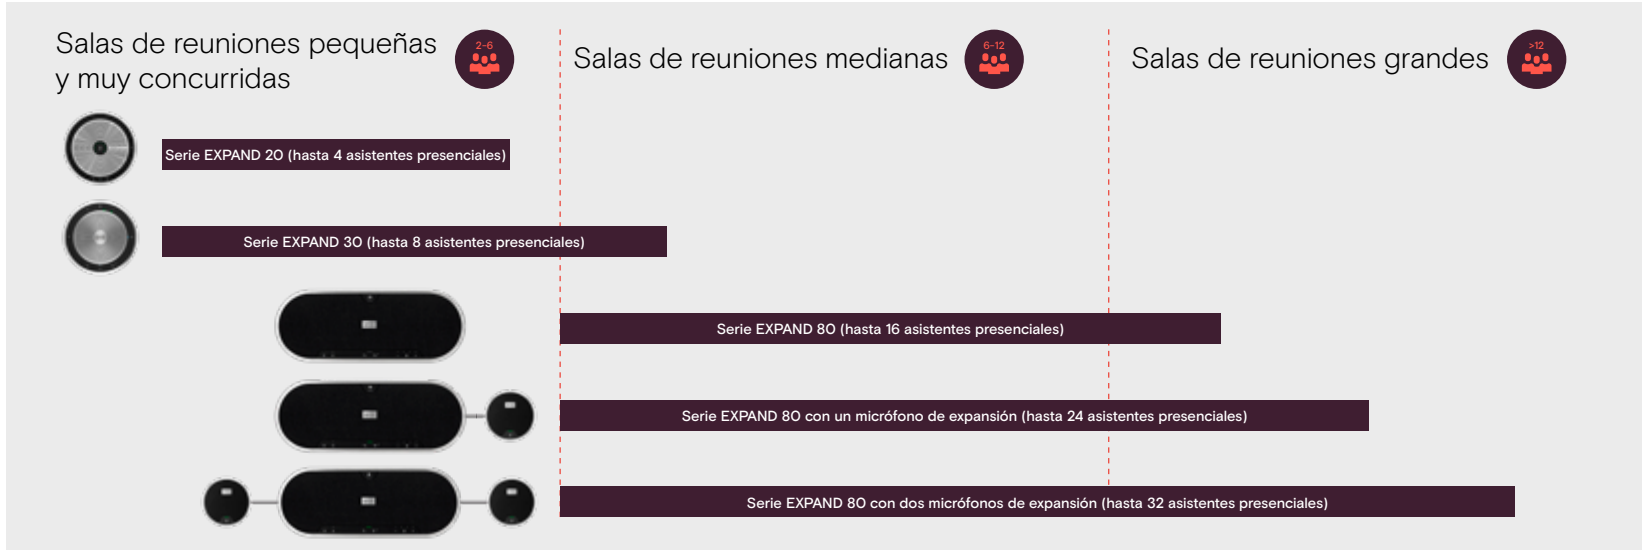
Salas de reuniones pequeñas y muy concurridas

2-6

Salas de reuniones medianas

6-12

Salas de reuniones grandes

>12

Serie EXPAND 20 (hasta 4 asistentes presenciales)

Serie EXPAND 30 (hasta 8 asistentes presenciales)

Serie EXPAND 80 (hasta 16 asistentes presenciales)

Serie EXPAND 80 con un micrófono de expansión (hasta 24 asistentes presenciales)

Serie EXPAND 80 con dos micrófonos de expansión (hasta 32 asistentes presenciales)